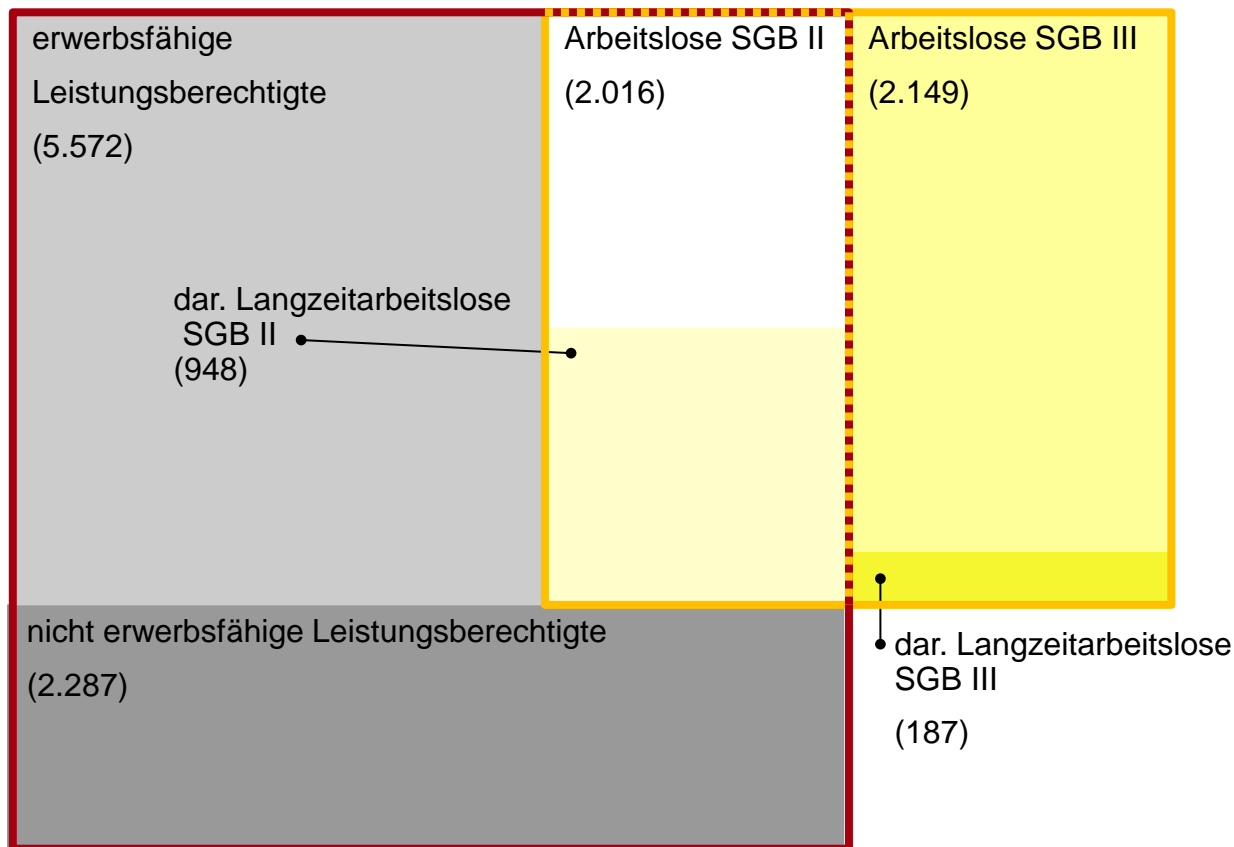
erwerbsfähige Leistungsberechtigte (5.572)

Arbeitslose SGB II (2.016)

Arbeitslose SGB III (2.149)

dar. Langzeitarbeitslose SGB II (948)

nicht erwerbsfähige Leistungsberechtigte (2.287)

dar. Langzeitarbeitslose SGB III (187)